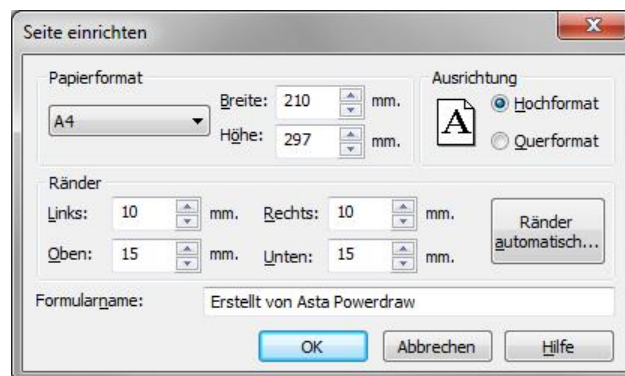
Seite einrichten

Papierformat

A4

Breite: 210 mm.

Höhe: 297 mm.

Ausrichtung

A

Hochformat

Querformat

Ränder

Links: 10 mm.

Rechts: 10 mm.

Oben: 15 mm.

Unten: 15 mm.

Ränder automatisch...

Formularname: Erstellt von Asta Powerdraw

OK

Abbrechen

Hilfe